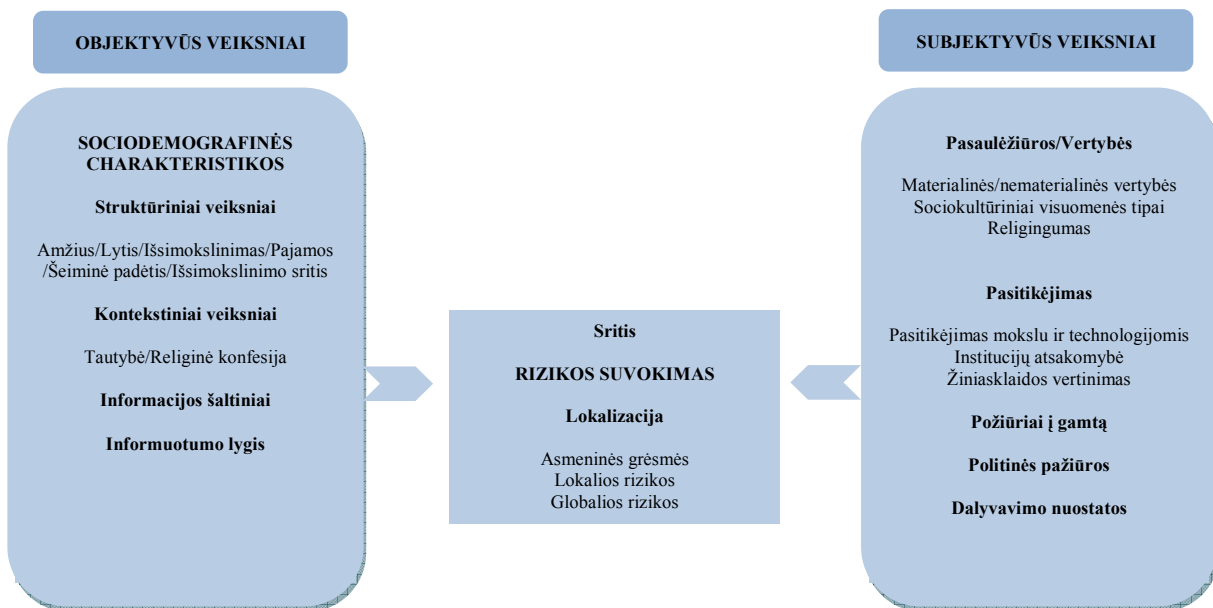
OBJEKTYVŪS VEIKSNIAI

SOCIODEMOGRAFINĖS CHARAKTERISTIKOS

Struktūriniai veiksniai

Amžius/Lytis/Išsimokslinimas/Pajamos /Šeiminė padėtis/Išsimokslinimo sritis

Kontekstiniai veiksniai

Tautybė/Religinė konfesija

Informacijos šaltiniai

Informuotumo lygis

Sritis

RIZIKOS SUVOKIMAS

Lokalizacija

Asmeninės grėsmės
Lokalios rizikos
Globalios rizikos

SUBJEKTYVŪS VEIKSNIAI

Pasaulėžiūros/Vertybės

Materialinės/nematerialinės vertybės
Sociokultūriniai visuomenės tipai
Religingumas

Pasitikėjimas

Pasitikėjimas mokslu ir technologijomis
Institucijų atsakomybė
Žiniasklaidos vertinimas

Požiūriai į gamtą

Politinės pažiūros

Dalyvavimo nuostatos